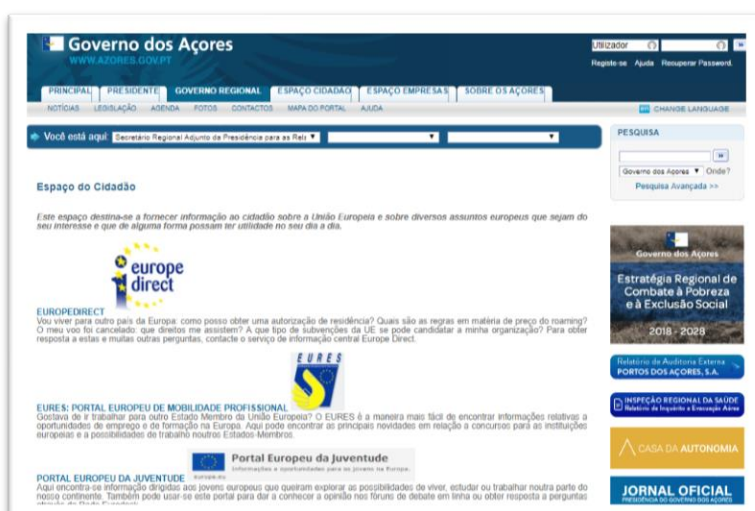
Governo dos Açores
WWW.AZORES.GOV.PT

Utilizador
Registe-se Ajuda Recuperar Password

PRINCIPAL PRESIDENTE GOVERNO REGIONAL ESPAÇO CIDADÃO ESPAÇO EMPRESAS SOBRE OS AÇORES

NOTÍCIAS LEGISLAÇÃO AGENDA FOTOS CONTACTOS MAPA DO PORTAL AJUDA

CHANGE LANGUAGE

Você está aqui: Secretário Regional Adjunto da Presidência para as Rela

PESQUISA

Governo dos Açores Onde?
Pesquisa Avançada >>

Espaço do Cidadão

Este espaço destina-se a fornecer informação ao cidadão sobre a União Europeia e sobre diversos assuntos europeus que sejam do seu interesse e que de alguma forma possam ter utilidade no seu dia a dia.

europe direct

EUROPEDIRECT
Vou viver para outro país da Europa: como posso obter uma autorização de residência? Quais são as regras em matéria de preço do roaming? O meu voo foi cancelado: que direitos me assistem? A que tipo de subvenções da UE se pode candidatar a minha organização? Para obter resposta a estas e muitas outras perguntas, contacte o serviço de informação central Europe Direct.

EURES

EURES: PORTAL EUROPEU DE MOBILIDADE PROFISSIONAL
Gostava de ir trabalhar para outro Estado Membro da União Europeia? O EURES é a maneira mais fácil de encontrar informações relativas a oportunidades de emprego e de formação na Europa. Aqui pode encontrar as principais novidades em relação a concursos para as instituições europeias e a possibilidades de trabalho noutros Estados-Membros.

Portal Europeu da Juventude
Informações e oportunidades para os jovens na Europa.

PORTAL EUROPEU DA JUVENTUDE
Aqui encontra-se informação dirigidas aos jovens europeus que queiram explorar as possibilidades de viver, estudar ou trabalhar noutra parte do nosso continente. Também pode usar-se este portal para dar a conhecer a opinião nos fóruns de debate em linha ou obter resposta a perguntas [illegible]

Governo dos Açores
Estratégia Regional de Combate à Pobreza e à Exclusão Social
2018 - 2028

Relatório de Auditoria Externa
PORTOS DOS AÇORES, S.A.

INSPEÇÃO REGIONAL DA SAÚDE
Relatórios de Inquérito e Evacuação Aérea

CASA DA AUTONOMIA

JORNAL OFICIAL
PRESIDÊNCIA DO GOVERNO DOS AÇORES